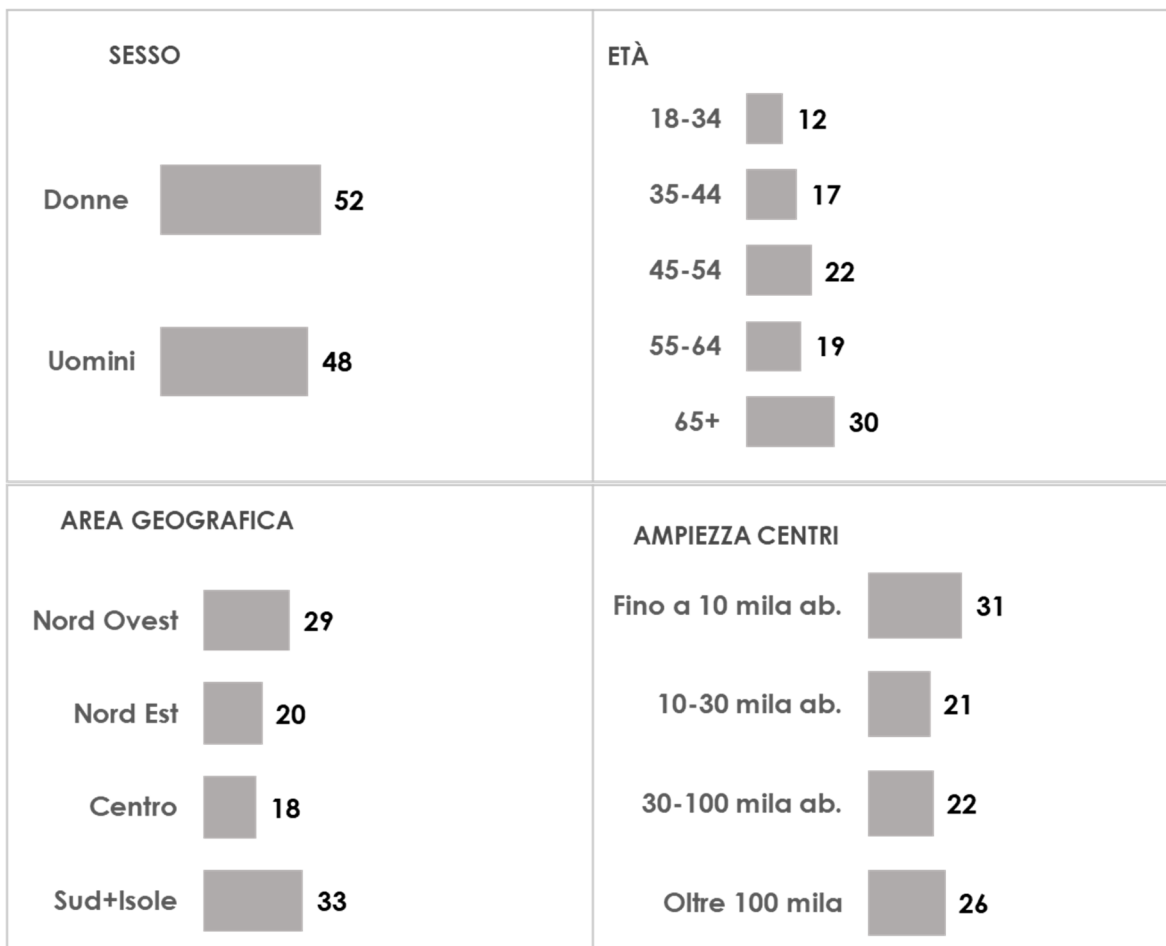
SESSO

Donne 52

Uomini 48

ETÀ

18-34 12

35-44 17

45-54 22

55-64 19

65+ 30

AREA GEOGRAFICA

Nord Ovest 29

Nord Est 20

Centro 18

Sud+Isole 33

AMPIEZZA CENTRI

Fino a 10 mila ab. 31

10-30 mila ab. 21

30-100 mila ab. 22

Oltre 100 mila 26